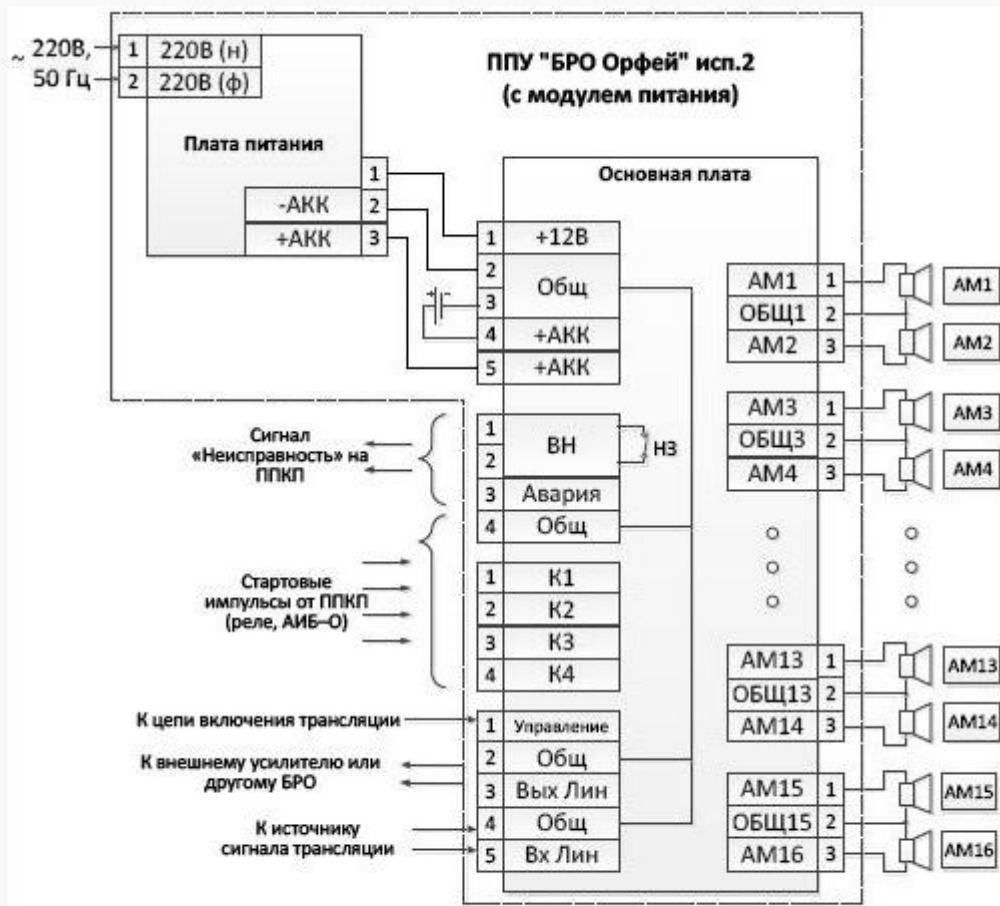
~ 220В, 50 Гц

| 1 | 220В (н) |
|---|---|
| 2 | 220В (ф) |

ППУ "БРО Орфей" исп.2
(с модулем питания)

Плата питания

| 1 | |
|---|---|
| -АКК | 2 |
| +АКК | 3 |

Основная плата

| 1 | +12В |
|---|---|
| 2 | Общ |
| 3 | |
| 4 | +АКК |
| 5 | +АКК |

Сигнал «Неисправность» на ППКП

| 1 | ВН |
|---|---|
| 2 | |
| 3 | Авария |
| 4 | Общ |

НЗ

Стартовые импульсы от ППКП (реле, АИБ–О)

| 1 | К1 |
|---|---|
| 2 | К2 |
| 3 | К3 |
| 4 | К4 |

К цепи включения трансляции
К внешнему усилителю или другому БРО
К источнику сигнала трансляции

| 1 | Управление |
|---|---|
| 2 | Общ |
| 3 | Вых Лин |
| 4 | Общ |
| 5 | Вх Лин |

| АМ1 | 1 |
|---|---|
| ОБЩ1 | 2 |
| АМ2 | 3 |

АМ1
АМ2

| АМ3 | 1 |
|---|---|
| ОБЩ3 | 2 |
| АМ4 | 3 |

АМ3
АМ4

| АМ13 | 1 |
|---|---|
| ОБЩ13 | 2 |
| АМ14 | 3 |

АМ13
АМ14

| АМ15 | 1 |
|---|---|
| ОБЩ15 | 2 |
| АМ16 | 3 |

АМ15
АМ16